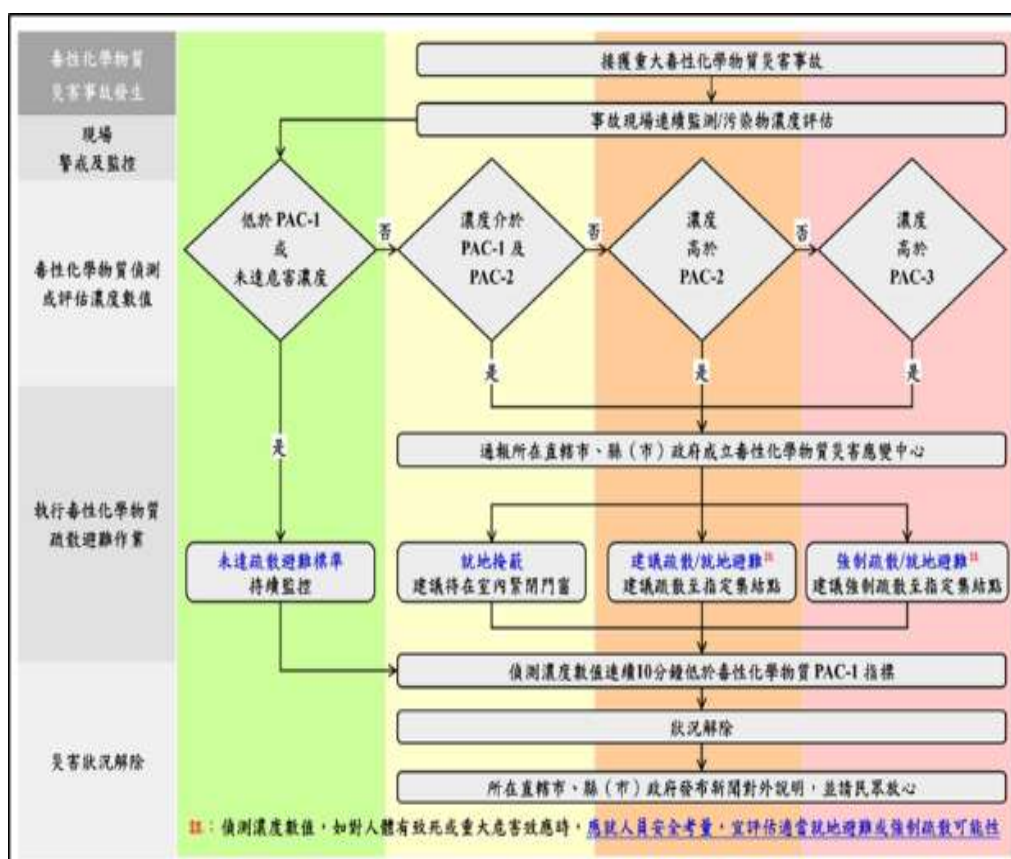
毒性化學物質災害事故發生

接獲重大毒性化學物質災害事故

現場警戒及監控

事故現場連續監測/污染物濃度評估

毒性化學物質偵測或評估濃度數值

低於 PAC-1 或 未達危害濃度

否

濃度介於 PAC-1 及 PAC-2

否

濃度高於 PAC-2

否

濃度高於 PAC-3

是

是

是

是

執行毒性化學物質疏散避難作業

通報所在直轄市、縣（市）政府成立毒性化學物質災害應變中心

未達疏散避難標準 持續監控

就地掩蔽 建議待在室內緊閉門窗

建議疏散/就地避難註 建議疏散至指定集結點

強制疏散/就地避難註 建議強制疏散至指定集結點

災害狀況解除

偵測濃度數值連續10分鐘低於毒性化學物質 PAC-1 指標

狀況解除

所在直轄市、縣（市）政府發布新聞對外說明，並請民眾放心

註：偵測濃度數值，如對人體有致死或重大危害致應時，應就人員安全考量，宜評估適當就地避難或強制疏散可能性